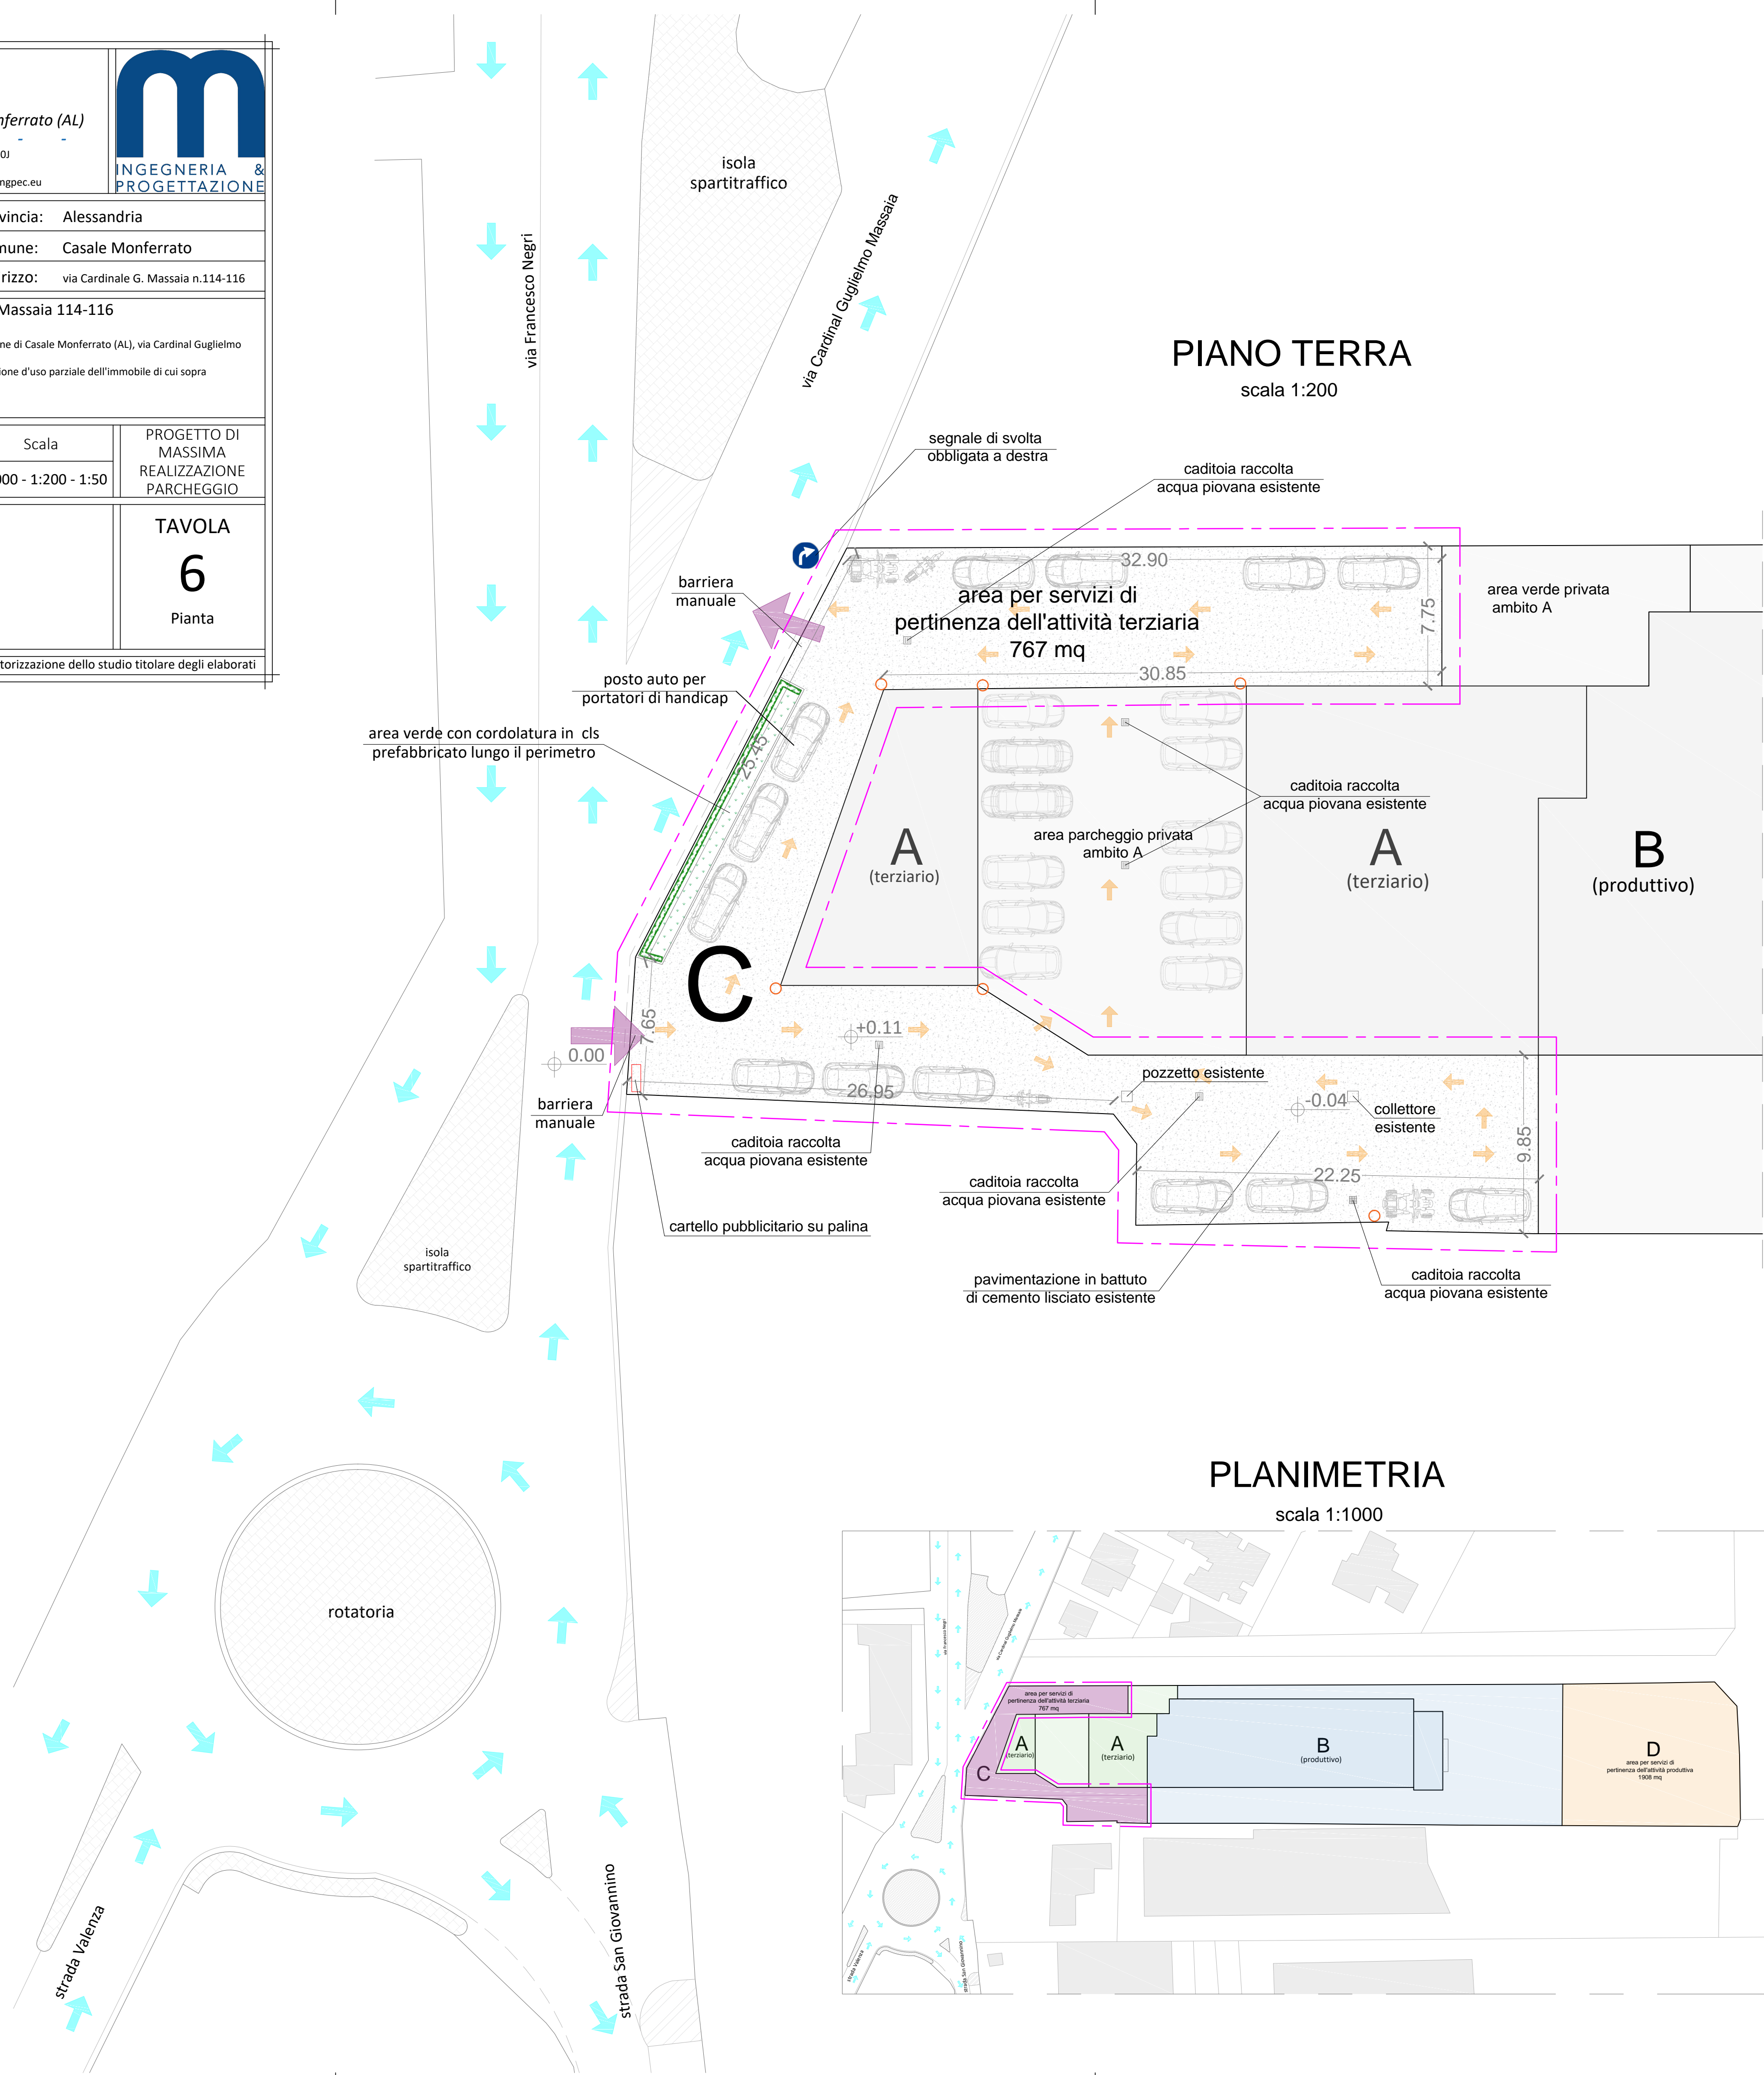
nferrato (AL)
0J
ngpec.eu

INGEGNERIA & PROGETTAZIONE

vincia: Alessandria
nune: Casale Monferrato
rizzo: via Cardinale G. Massaia n.114-116
Massaia 114-116
ne di Casale Monferrato (AL), via Cardinal Guglielmo
ione d'uso parziale dell'immobile di cui sopra

Scala
00 - 1:200 - 1:50

PROGETTO DI MASSIMA REALIZZAZIONE PARCHEGGIO

TAVOLA
6
Pianta

torizzazione dello studio titolare degli elaborati

isola spartitraffico
via Francesco Negri
via Cardinal Guglielmo Massaia

PIANO TERRA
scala 1:200

segnale di svolta obbligata a destra
caditoia raccolta acqua piovana esistente
barriera manuale
32.90
area per servizi di pertinenza dell'attività terziaria 767 mq
7.75
area verde privata ambito A
30.85
posto auto per portatori di handicap
area verde con cordolatura in cls prefabbricato lungo il perimetro
25.45
caditoia raccolta acqua piovana esistente
area parcheggio privata ambito A
A
(terziario)
A
(terziario)
B
(produttivo)
C
7.65
+0.11
0.00
barriera manuale
26.95
pozzetto esistente
-0.04
collettore esistente
9.85
caditoia raccolta acqua piovana esistente
caditoia raccolta acqua piovana esistente
22.25
cartello pubblicitario su palina
pavimentazione in battuto di cemento lisciato esistente
caditoia raccolta acqua piovana esistente

isola spartitraffico
rotatoria
strada Valenza
strada San Giovannino

PLANIMETRIA
scala 1:1000

area per servizi di pertinenza dell'attività terziaria 767 mq
A
(terziario)
A
(terziario)
B
(produttivo)
C
D
area per servizi di pertinenza dell'attività produttiva 1908 mq